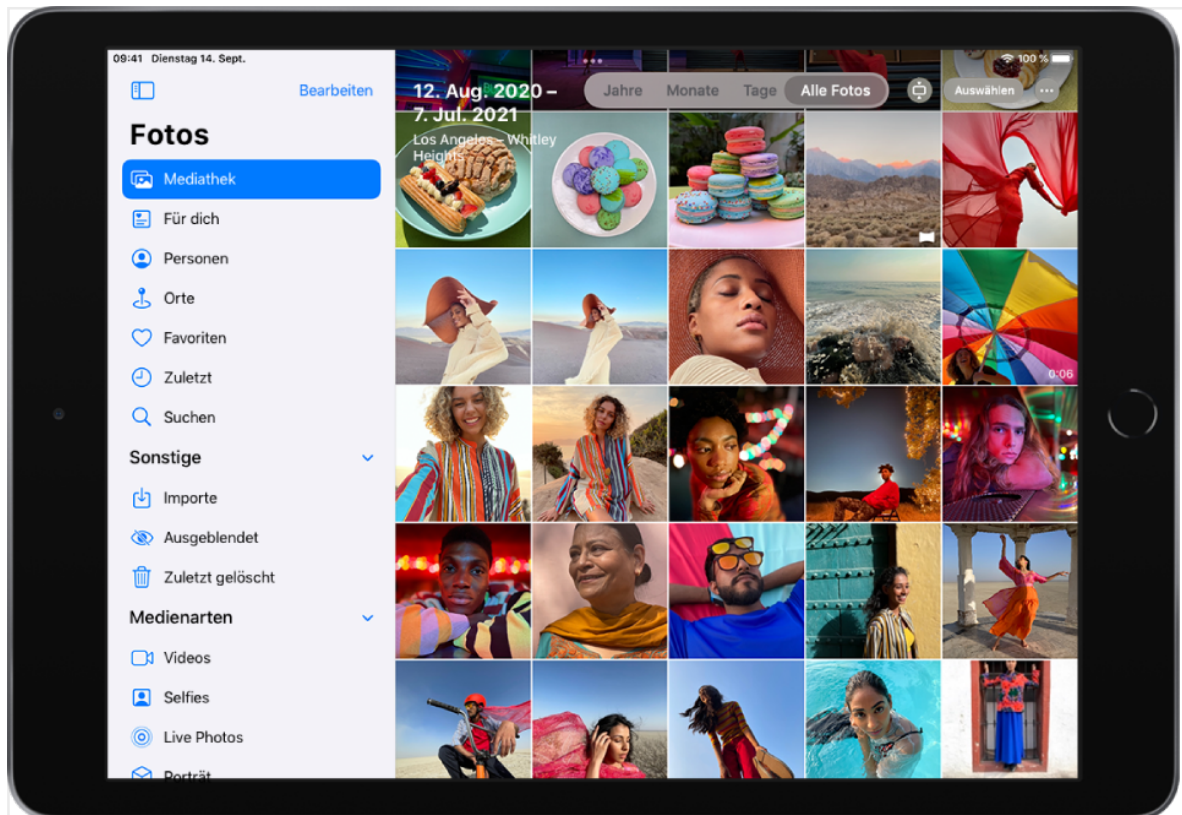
09:41 Dienstag 14. Sept.

Bearbeiten

Fotos

Mediathek

Für dich

Personen

Orte

Favoriten

Zuletzt

Suchen

Sonstige

Importe

Ausgeblendet

Zuletzt gelöscht

Medienarten

Videos

Selfies

Live Photos

Porträt

12. Aug. 2020 – 7. Jul. 2021

Los Angeles – Whitley Heights

Jahre Monate Tage Alle Fotos

Auswählen

100 %

0:06